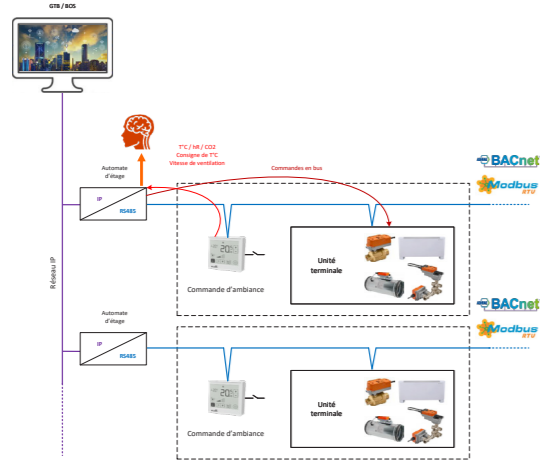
GTB / BCS

Réseau IP

T°C / HR / CO2
Consigne de T°C
Vitesse de ventilation

Commandes en bus

Automate d'étage

IP

RS485

BACnet

Modbus RTU

Commande d'ambiance

Unité terminale

Automate d'étage

IP

RS485

BACnet

Modbus RTU

Commande d'ambiance

Unité terminale